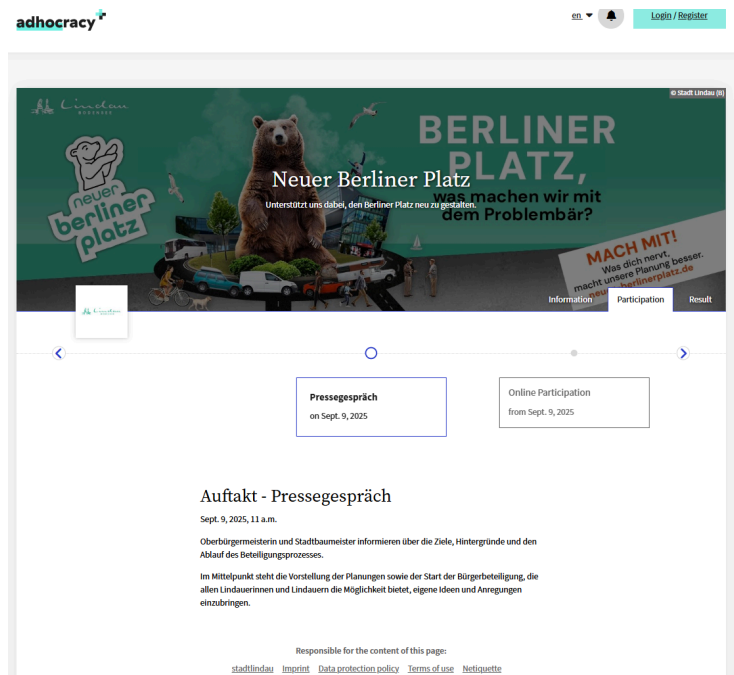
adhocracy

en

Login / Register

© Stadt Lindau (B)

Lindau BODENSEE

neuer berliner platz

BERLINER PLATZ, was machen wir mit dem Problembär?

Neuer Berliner Platz

Unterstützt uns dabei, den Berliner Platz neu zu gestalten.

MACH MIT! Was dich nervt, macht unsere Planung besser. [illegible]berlinerplatz.de

Information Participation Result

Pressegespräch
on Sept. 9, 2025

Online Participation
from Sept. 9, 2025

Auftakt - Pressegespräch

Sept. 9, 2025, 11 a.m.

Oberbürgermeisterin und Stadtbaumeister informieren über die Ziele, Hintergründe und den Ablauf des Beteiligungsprozesses.

Im Mittelpunkt steht die Vorstellung der Planungen sowie der Start der Bürgerbeteiligung, die allen Lindauerinnen und Lindauern die Möglichkeit bietet, eigene Ideen und Anregungen einzubringen.

Responsible for the content of this page:

stadtlindau Imprint Data protection policy Terms of use Netiquette